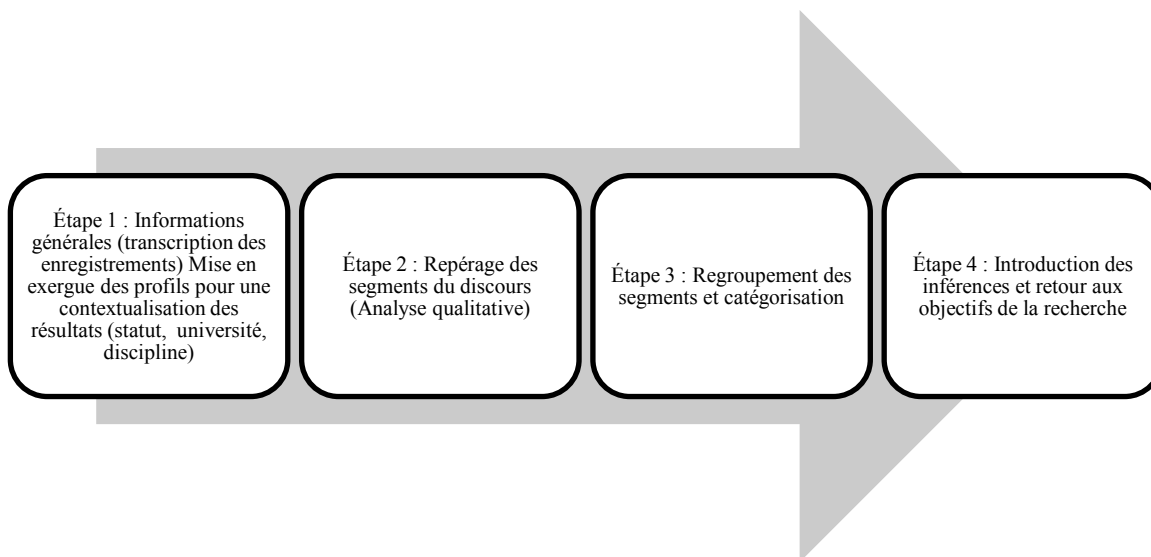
Étape 1 : Informations générales (transcription des enregistrements) Mise en exergue des profils pour une contextualisation des résultats (statut, université, discipline)

Étape 2 : Repérage des segments du discours (Analyse qualitative)

Étape 3 : Regroupement des segments et catégorisation

Étape 4 : Introduction des inférences et retour aux objectifs de la recherche